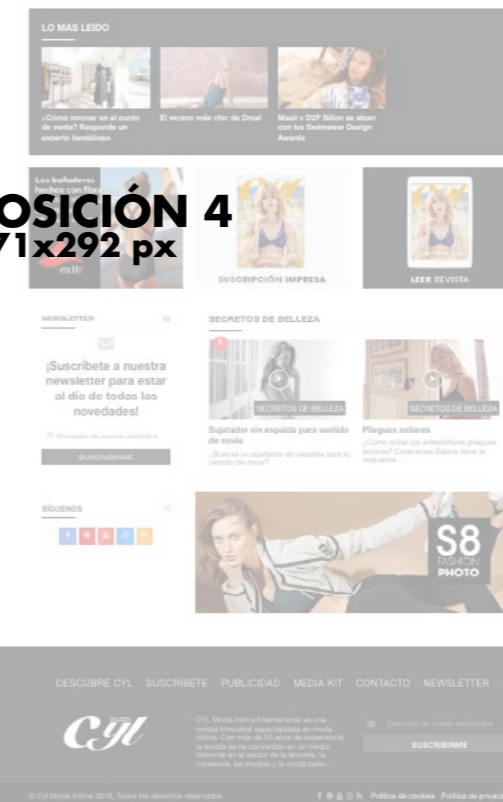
LO MAS LEIDO

¿Cómo innovar en el punto de venta? Responde un experto tendólogo

El verano más chic de Dnud

Maaji y D2P Bilton se alzan con los Swimwear Design Awards

Los bañadores hechos con fibra

OSICIÓN 4
71x292 px

CYL

SUSCRIPCIÓN IMPRESA

LEER REVISTA

NEWSLETTER

¡Suscríbete a nuestra newsletter para estar al día de todas las novedades!

Dirección de correo electrónico

SUSCRIBIRME

SECRETOS DE BELLEZA

SECRETOS DE BELLEZA

Sujetador sin espalda para vestido de novia

¿Buscas un sujetador sin espalda para tu vestido de novia?

SECRETOS DE BELLEZA

Pliegues axilares

¿Cómo evitar los antiestéticos pliegues axilares? Creaciones Selene tiene la respuesta...

SÍGUENOS

S8 FASHION PHOTO

DESCUBRE CYL SUSCRÍBETE PUBLICIDAD MEDIA KIT CONTACTO NEWSLETTER

CYL

CYL Moda íntima Internacional es una revista trimestral especializada en moda íntima. Con más de 50 años de experiencia, la revista se ha convertido en un medio referente en el sector de la lencería, la corsetería, las medias y la moda baño.

Dirección de correo electrónico

SUSCRIBIRME

© Cyl Moda Intima 2019, Todos los derechos reservados

Política de cookies Política de privacid